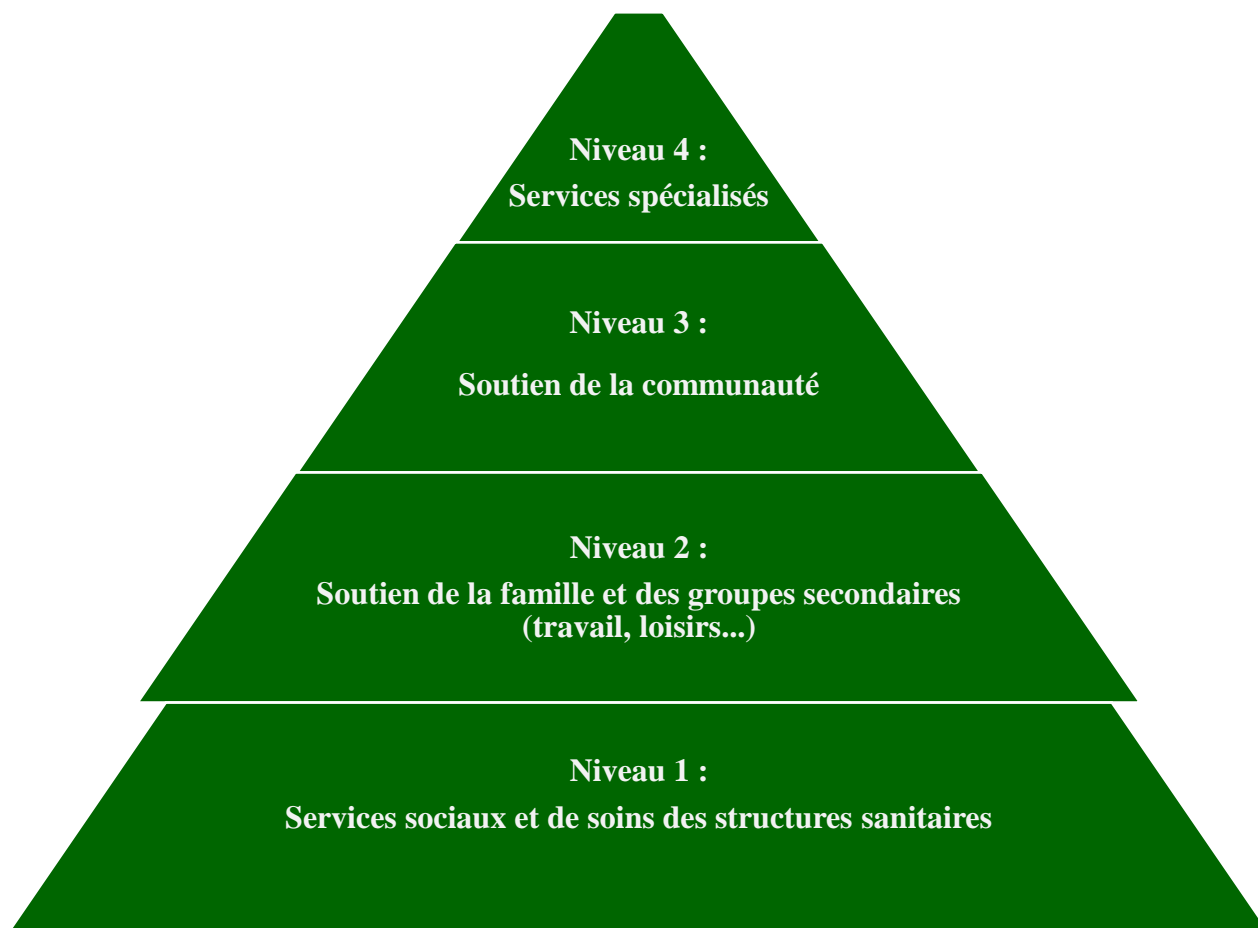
Niveau 4 :
Services spécialisés

Niveau 3 :
Soutien de la communauté

Niveau 2 :
Soutien de la famille et des groupes secondaires (travail, loisirs...)

Niveau 1 :
Services sociaux et de soins des structures sanitaires